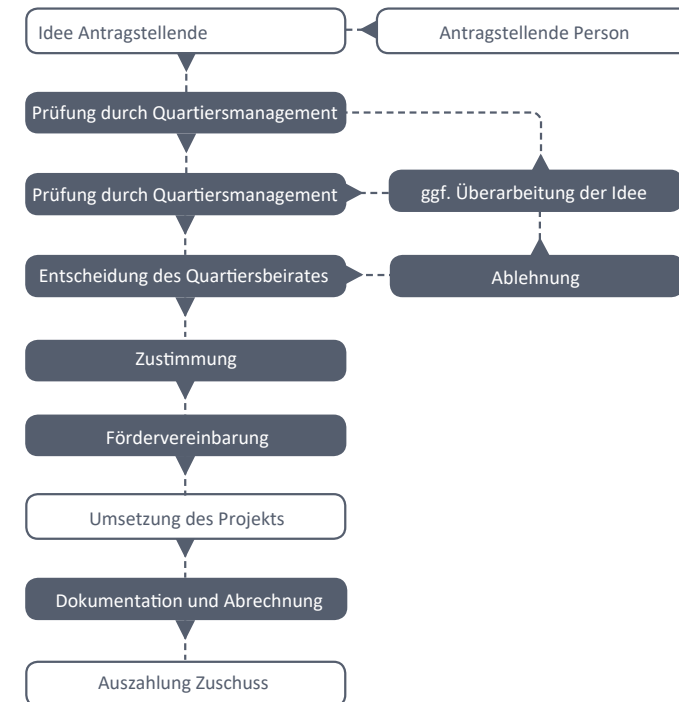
Idee Antragstellende

Antragstellende Person

Prüfung durch Quartiersmanagement

Prüfung durch Quartiersmanagement

ggf. Überarbeitung der Idee

Entscheidung des Quartiersbeirates

Ablehnung

Zustimmung

Fördervereinbarung

Umsetzung des Projekts

Dokumentation und Abrechnung

Auszahlung Zuschuss